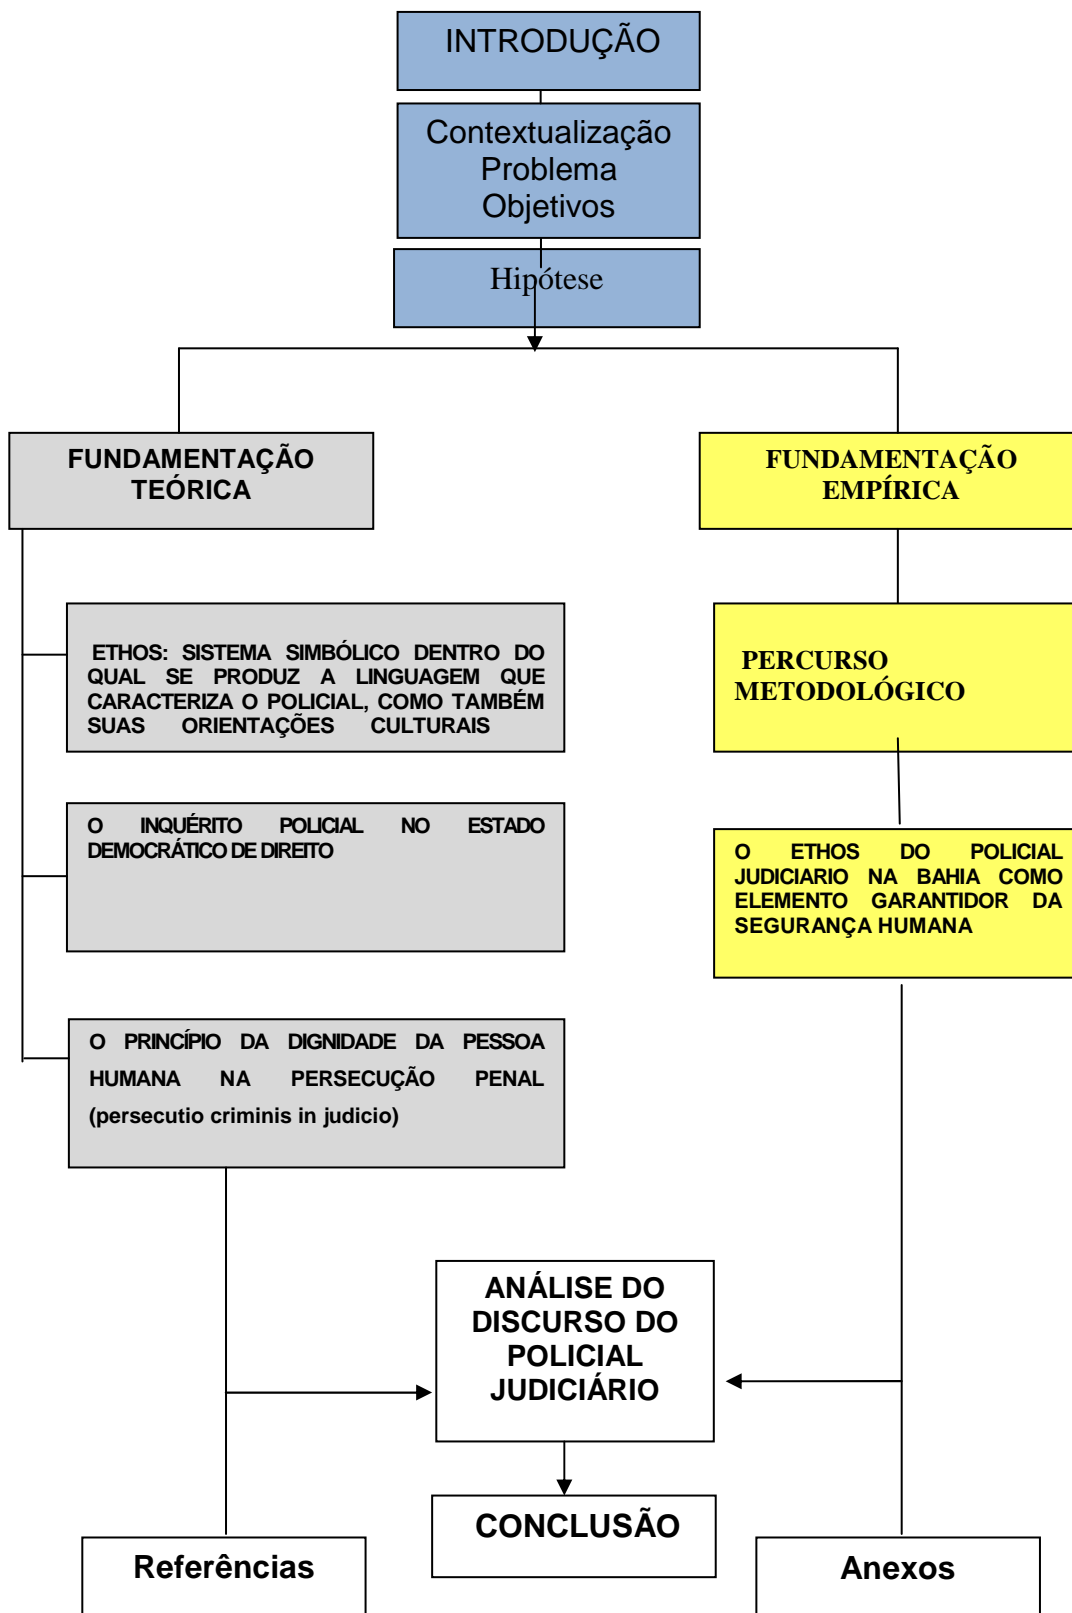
INTRODUÇÃO

Contextualização
Problema
Objetivos

Hipótese

FUNDAMENTAÇÃO TEÓRICA

FUNDAMENTAÇÃO EMPÍRICA

ETHOS: SISTEMA SIMBÓLICO DENTRO DO QUAL SE PRODUZ A LINGUAGEM QUE CARACTERIZA O POLICIAL, COMO TAMBÉM SUAS ORIENTAÇÕES CULTURAIS

PERCURSO METODOLÓGICO

O INQUÉRITO POLICIAL NO ESTADO DEMOCRÁTICO DE DIREITO

O ETHOS DO POLICIAL JUDICIARIO NA BAHIA COMO ELEMENTO GARANTIDOR DA SEGURANÇA HUMANA

O PRINCÍPIO DA DIGNIDADE DA PESSOA HUMANA NA PERSECUÇÃO PENAL (persecutio criminis in judicio)

ANÁLISE DO DISCURSO DO POLICIAL JUDICIÁRIO

CONCLUSÃO

Referências

Anexos